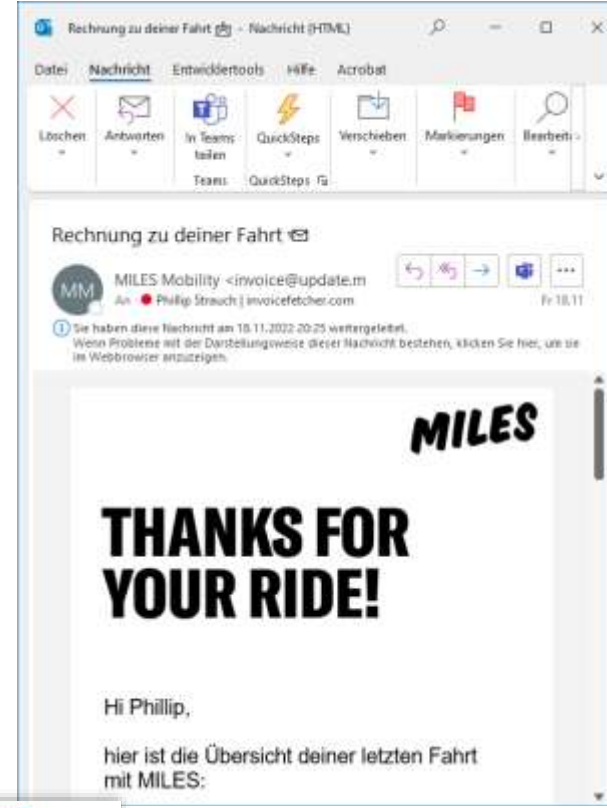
Rechnung zu deiner Fahrt - Nachricht (HTML)

Datei Nachricht Entwicklertools Hilfe Acrobat

Löschen Antworten In Teams teilen QuickSteps Verschieben Markierungen Bearbeit

Teams QuickSteps

Rechnung zu deiner Fahrt

MM MILES Mobility <invoice@update.m
An Phillip Strauch | invoicefetcher.com Fr 18.11

Sie haben diese Nachricht am 18.11.2022 20:25 weitergeleitet.
Wenn Probleme mit der Darstellungsweise dieser Nachricht bestehen, klicken Sie hier, um sie im Webbrowser anzuzeigen.

MILES

THANKS FOR YOUR RIDE!

Hi Phillip,

hier ist die Übersicht deiner letzten Fahrt mit MILES: